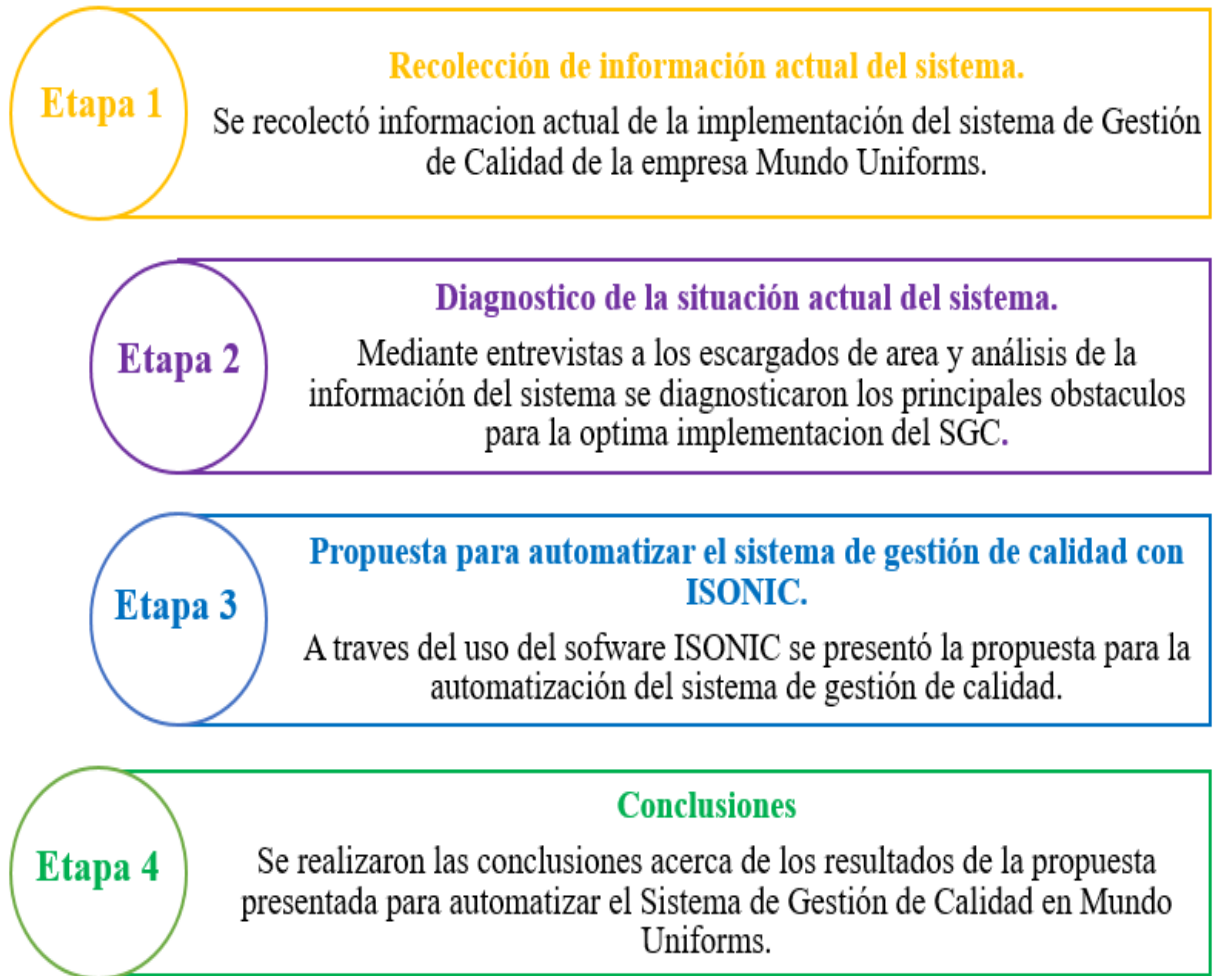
Etapa 1

Recolección de información actual del sistema.

Se recolectó informacion actual de la implementación del sistema de Gestión de Calidad de la empresa Mundo Uniforms.

Etapa 2

Diagnostico de la situación actual del sistema.

Mediante entrevistas a los escargados de area y análisis de la información del sistema se diagnosticaron los principales obstaculos para la optima implementacion del SGC.

Etapa 3

Propuesta para automatizar el sistema de gestión de calidad con ISONIC.

A traves del uso del sofware ISONIC se presentó la propuesta para la automatización del sistema de gestión de calidad.

Etapa 4

Conclusiones

Se realizaron las conclusiones acerca de los resultados de la propuesta presentada para automatizar el Sistema de Gestión de Calidad en Mundo Uniforms.